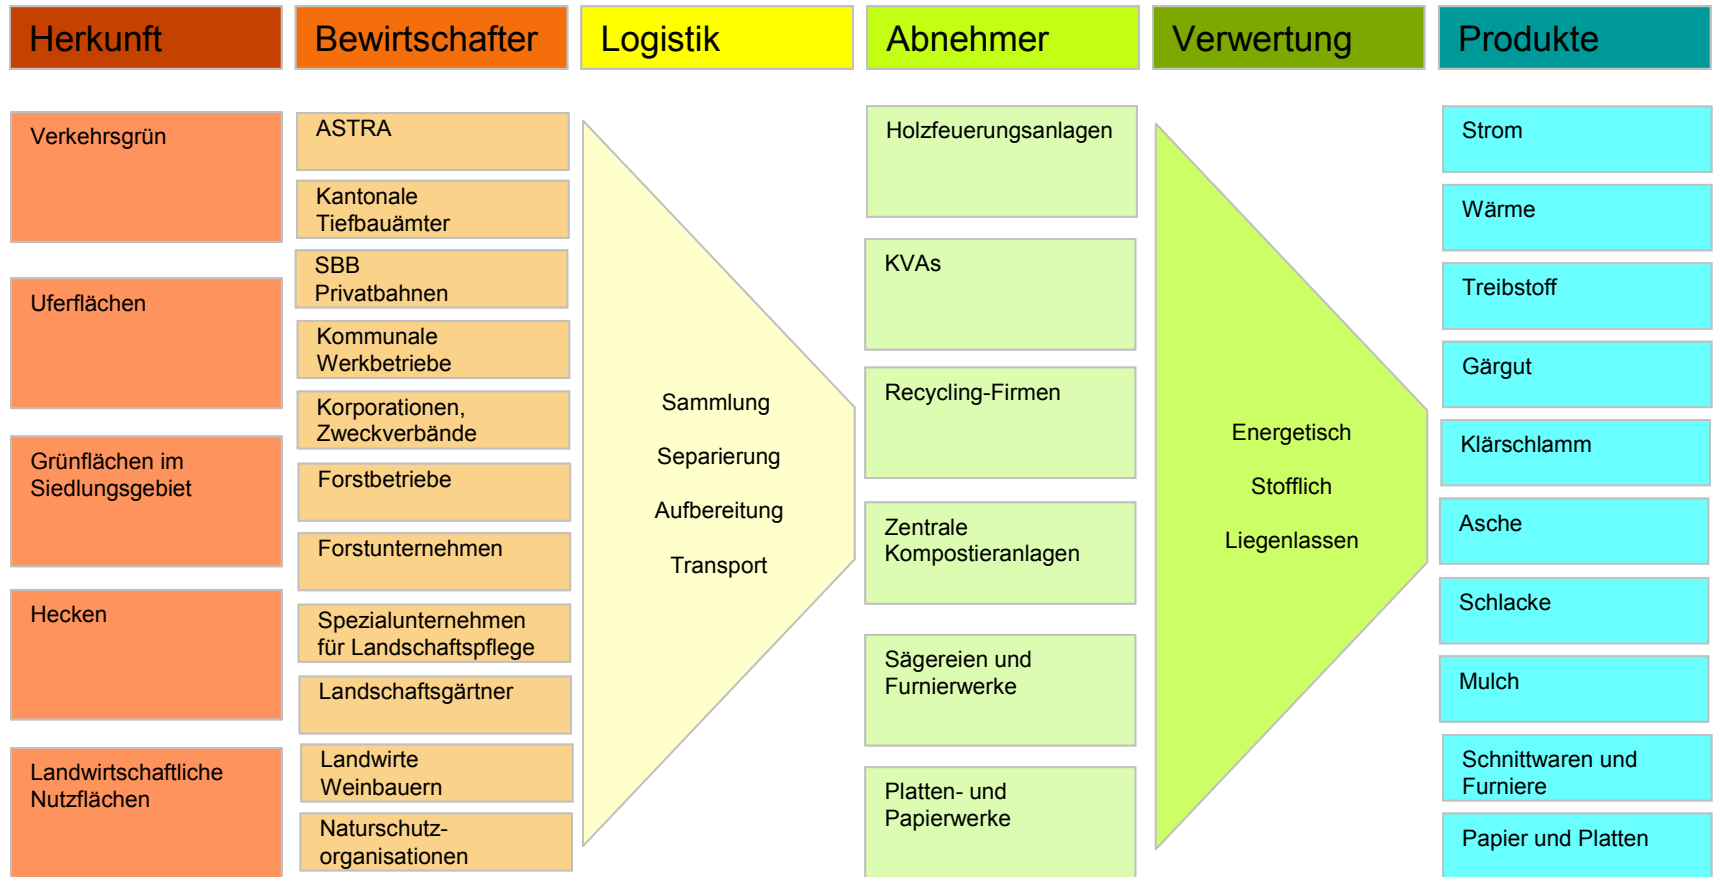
Herkunft

Bewirtschafter

Logistik

Abnehmer

Verwertung

Produkte

Verkehrsgrün

Uferflächen

Grünflächen im Siedlungsgebiet

Hecken

Landwirtschaftliche Nutzflächen

ASTRA

Kantonale Tiefbauämter

SBB Privatbahnen

Kommunale Werkbetriebe

Korporationen, Zweckverbände

Forstbetriebe

Forstunternehmen

Spezialunternehmen für Landschaftspflege

Landschaftsgärtner

Landwirte Weinbauern

Naturschutzorganisationen

Sammlung

Separierung

Aufbereitung

Transport

Holzfeuerungsanlagen

KVAs

Recycling-Firmen

Zentrale Kompostieranlagen

Sägereien und Furnierwerke

Platten- und Papierwerke

Energetisch

Stofflich

Liegenlassen

Strom

Wärme

Treibstoff

Gärgut

Klärschlamm

Asche

Schlacke

Mulch

Schnittwaren und Furniere

Papier und Platten